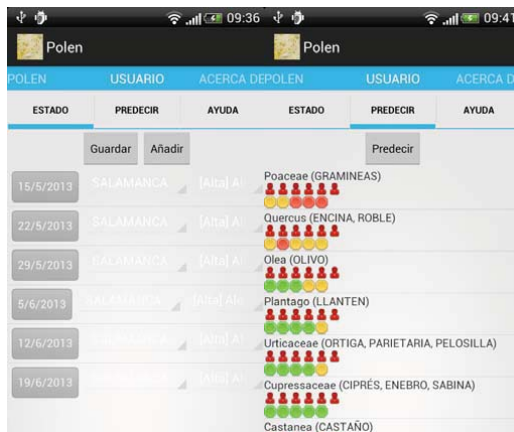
09:36
Polen
POLEN USUARIO ACERCA DE
ESTADO PREDECIR AYUDA
Guardar Añadir
15/5/2013 SALAMANCA [Alta] Al
22/5/2013 SALAMANCA [Alta] Al
29/5/2013 SALAMANCA [Alta] Al
5/6/2013 SALAMANCA [Alta] Al
12/6/2013 SALAMANCA [Alta] Al
19/6/2013 SALAMANCA [Alta] Al

09:41
Polen
POLEN USUARIO ACERCA D
ESTADO PREDECIR AYUDA
Predecir
Poaceae (GRAMINEAS)
Quercus (ENCINA, ROBLE)
Olea (OLIVO)
Plantago (LLANTEN)
Urticaceae (ORTIGA, PARIETARIA, PELOSILLA)
Cupressaceae (CIPRÉS, ENEBRO, SABINA)
Castanea (CASTAÑO)